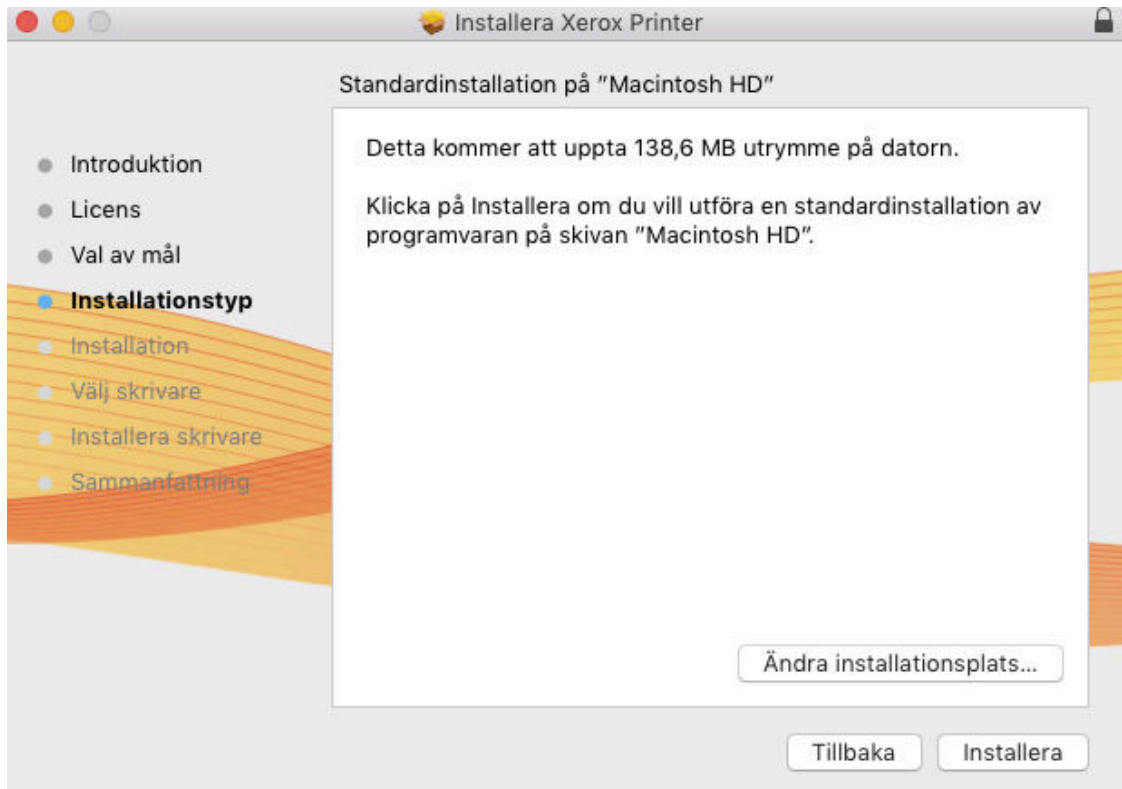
Installera Xerox Printer

Introduktion
Licens
Val av mål
Installationstyp
Installation
Välj skrivare
Installera skrivare
Sammanfattning

Standardinstallation på "Macintosh HD"

Detta kommer att uppta 138,6 MB utrymme på datorn.

Klicka på Installera om du vill utföra en standardinstallation av programvaran på skivan "Macintosh HD".

Ändra installationsplats...

Tillbaka
Installera